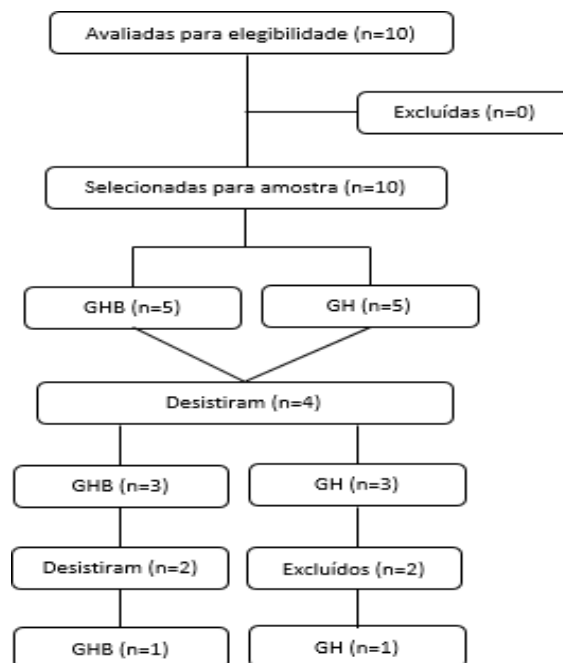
Avaliadas para elegibilidade (n=10)

Excluídas (n=0)

Selecionadas para amostra (n=10)

GHB (n=5)

GH (n=5)

Desistiram (n=4)

GHB (n=3)

GH (n=3)

Desistiram (n=2)

Excluídos (n=2)

GHB (n=1)

GH (n=1)